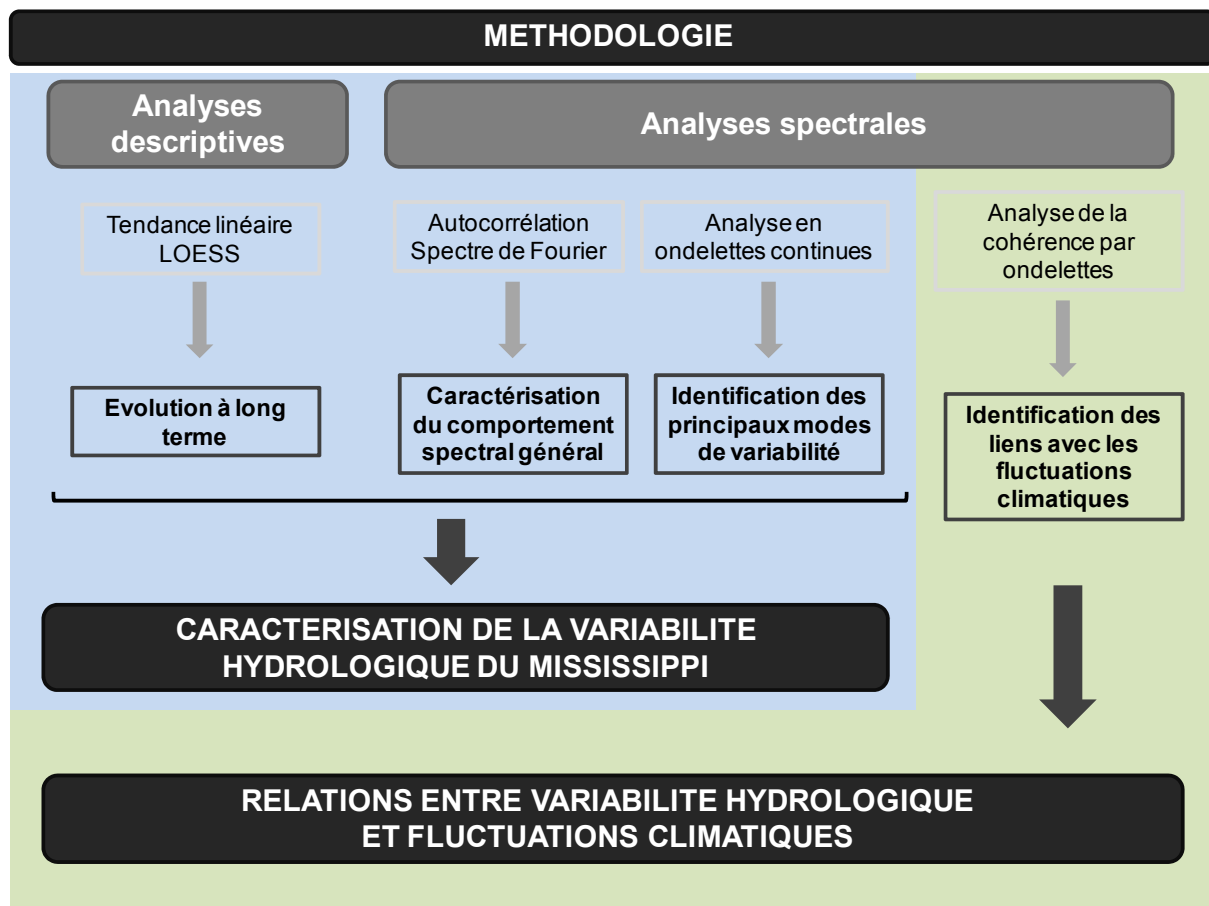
METHODOLOGIE

Analyses descriptives

Analyses spectrales

Tendance linéaire LOESS

Autocorrélation Spectre de Fourier

Analyse en ondelettes continues

Analyse de la cohérence par ondelettes

Evolution à long terme

Caractérisation du comportement spectral général

Identification des principaux modes de variabilité

Identification des liens avec les fluctuations climatiques

CARACTERISATION DE LA VARIABILITE HYDROLOGIQUE DU MISSISSIPPI

RELATIONS ENTRE VARIABILITE HYDROLOGIQUE ET FLUCTUATIONS CLIMATIQUES